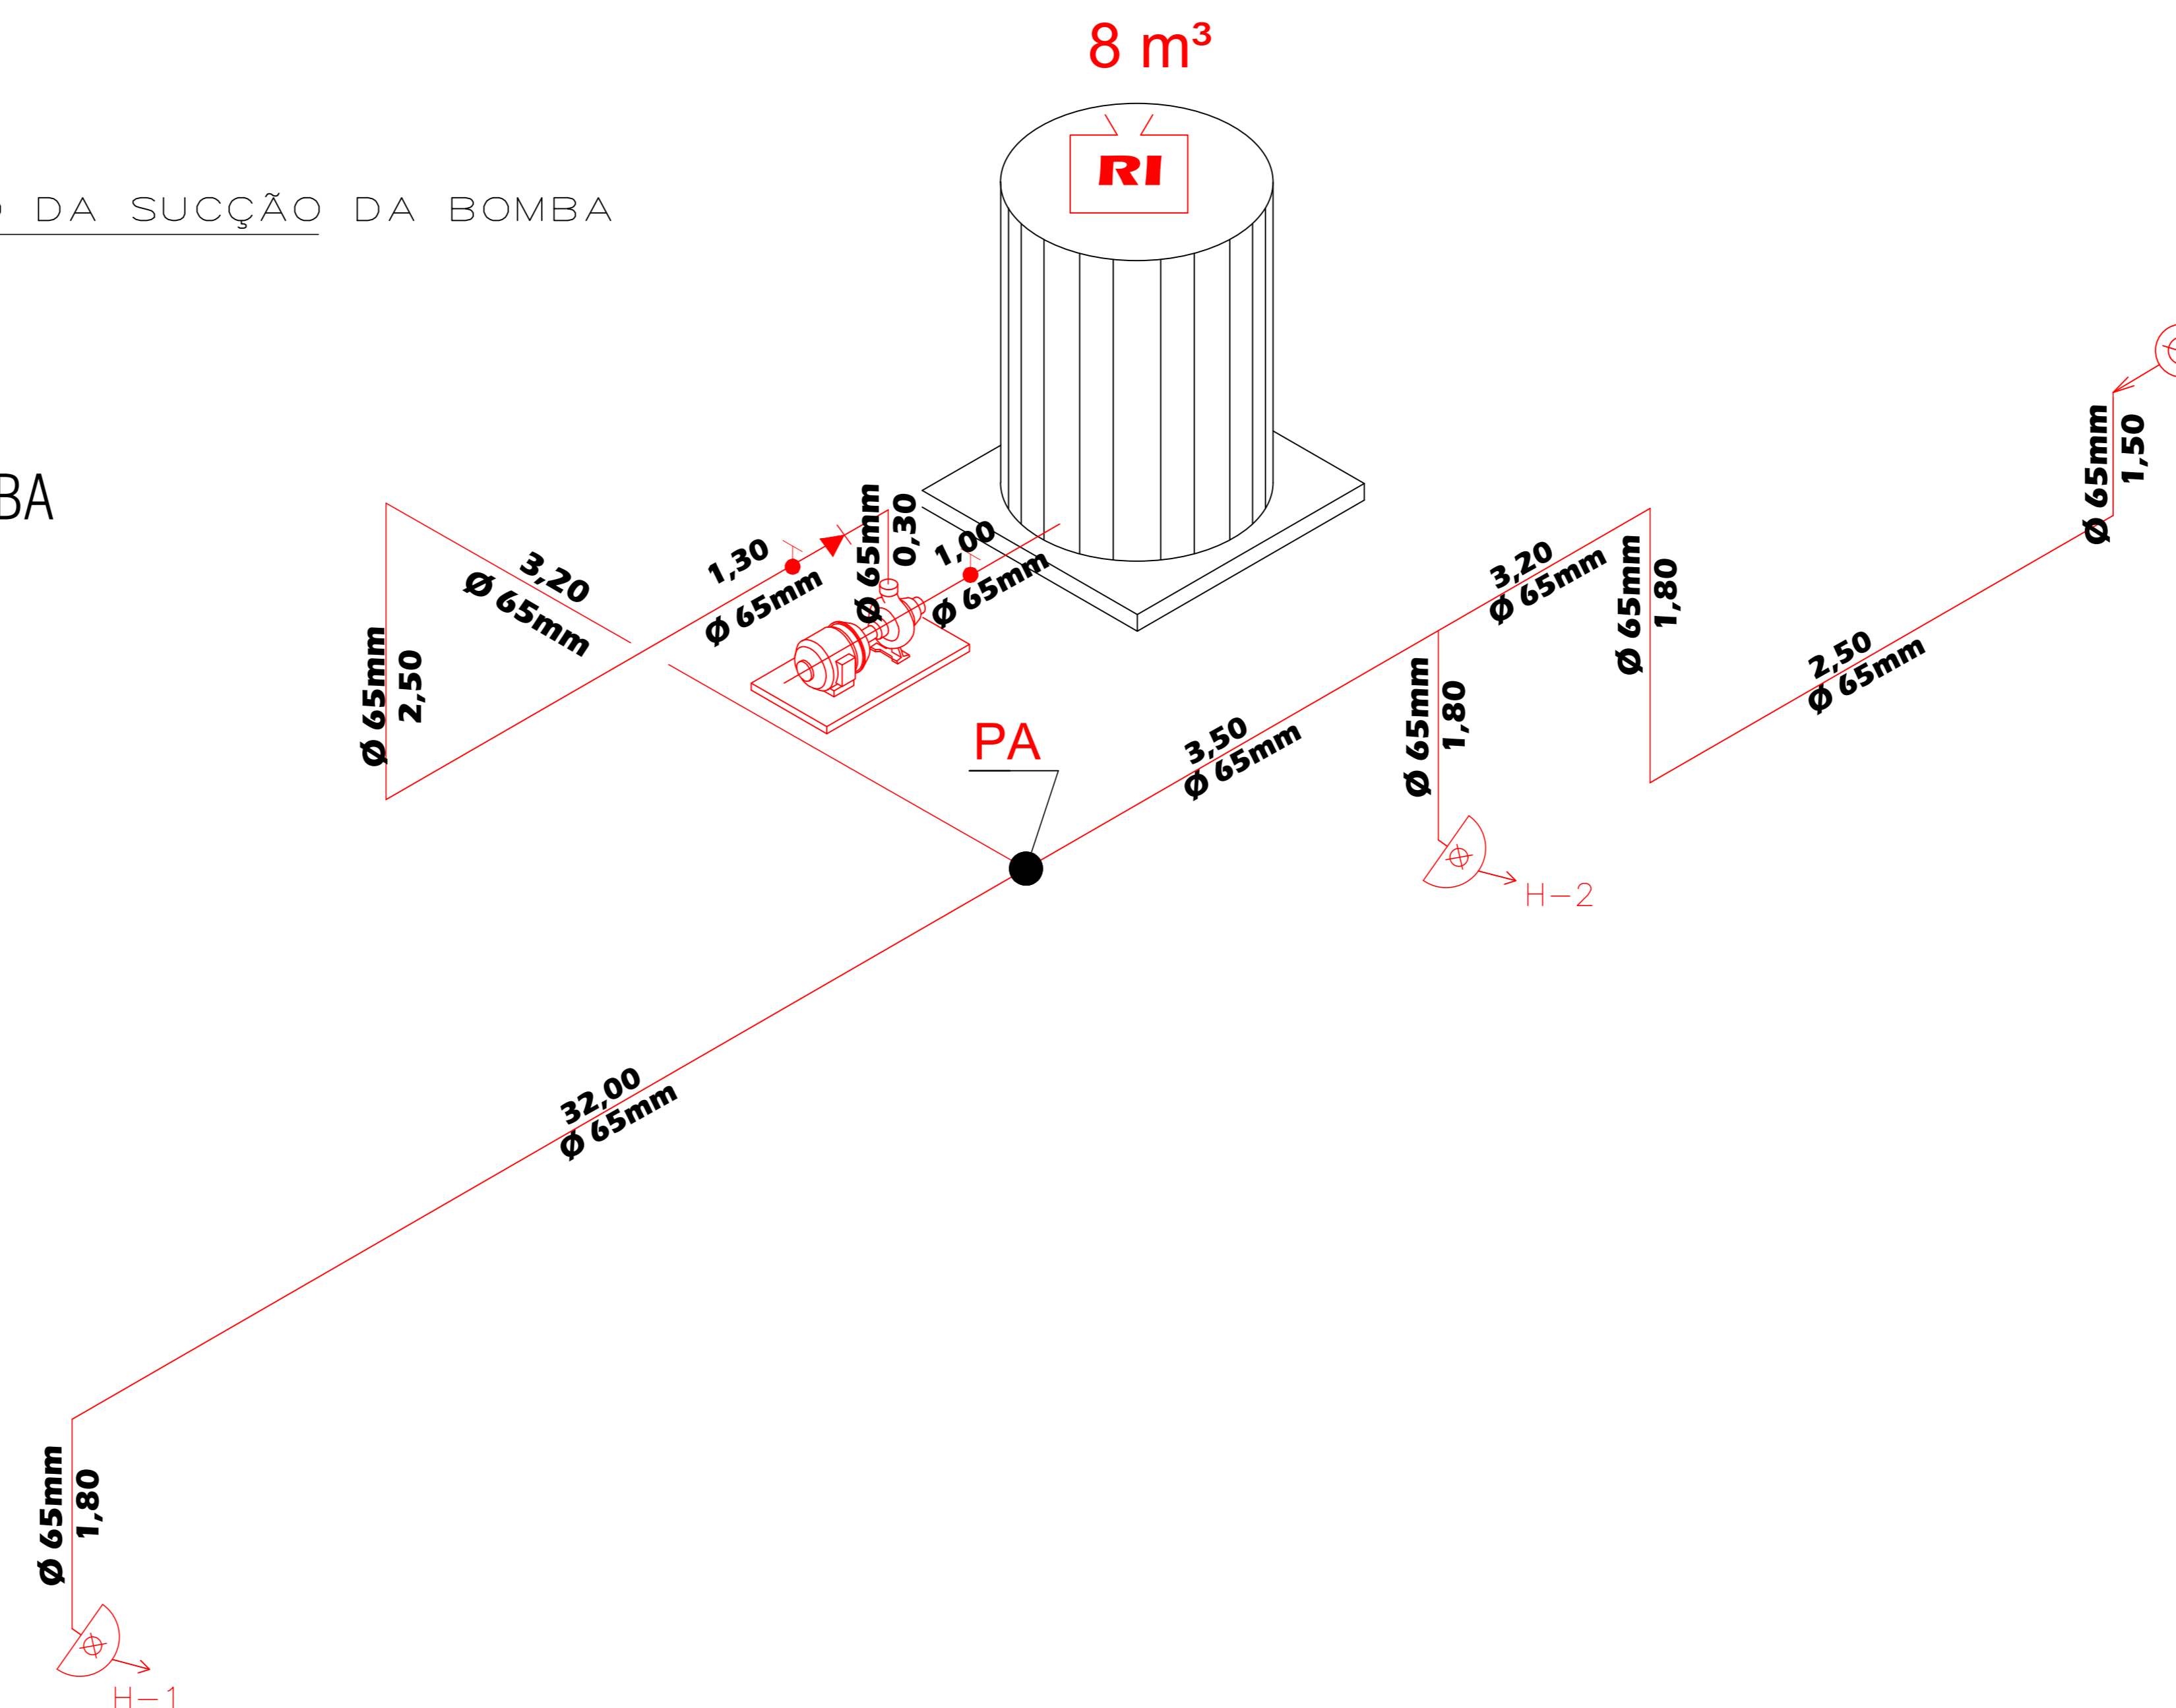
8 m³

RI

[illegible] DA SUCÇÃO DA BOMBA

BA

3,20
Ø 65mm

Ø 65mm
2,50

1,30
Ø 65mm

Ø 65mm
0,30

1,00
Ø 65mm

PA

3,50
Ø 65mm

Ø 65mm
1,80

3,20
Ø 65mm

Ø 65mm
1,80

2,50
Ø 65mm

Ø 65mm
1,50

H-2

32,00
Ø 65mm

Ø 65mm
1,80

H-1